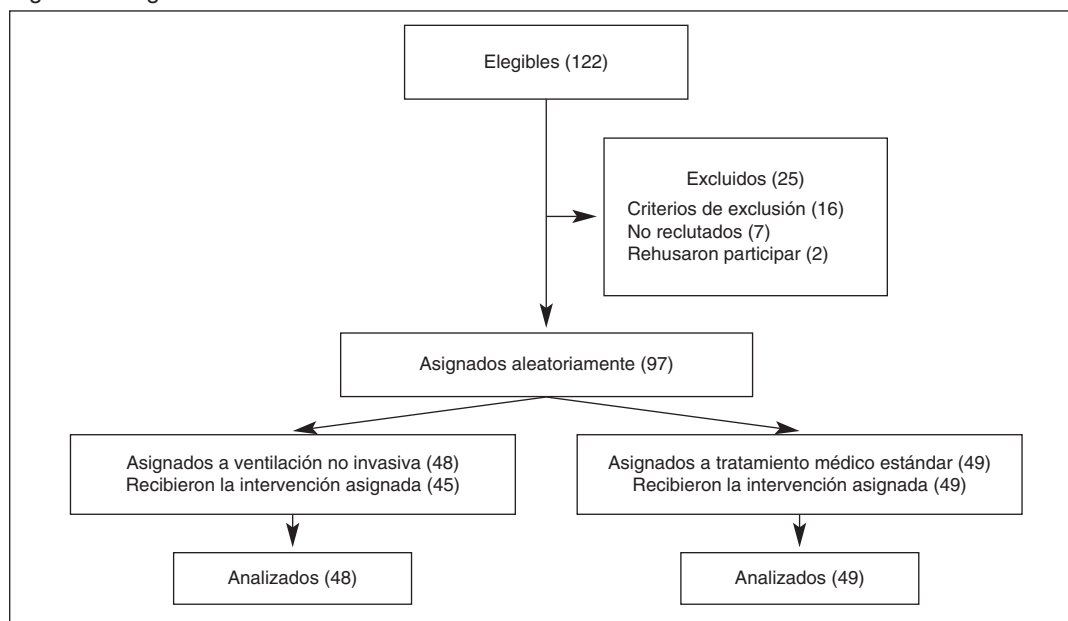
Elegibles (122)

Excluidos (25)
Criterios de exclusión (16)
No reclutados (7)
Rehusaron participar (2)

Asignados aleatoriamente (97)

Asignados a ventilación no invasiva (48)
Recibieron la intervención asignada (45)

Asignados a tratamiento médico estándar (49)
Recibieron la intervención asignada (49)

Analizados (48)

Analizados (49)